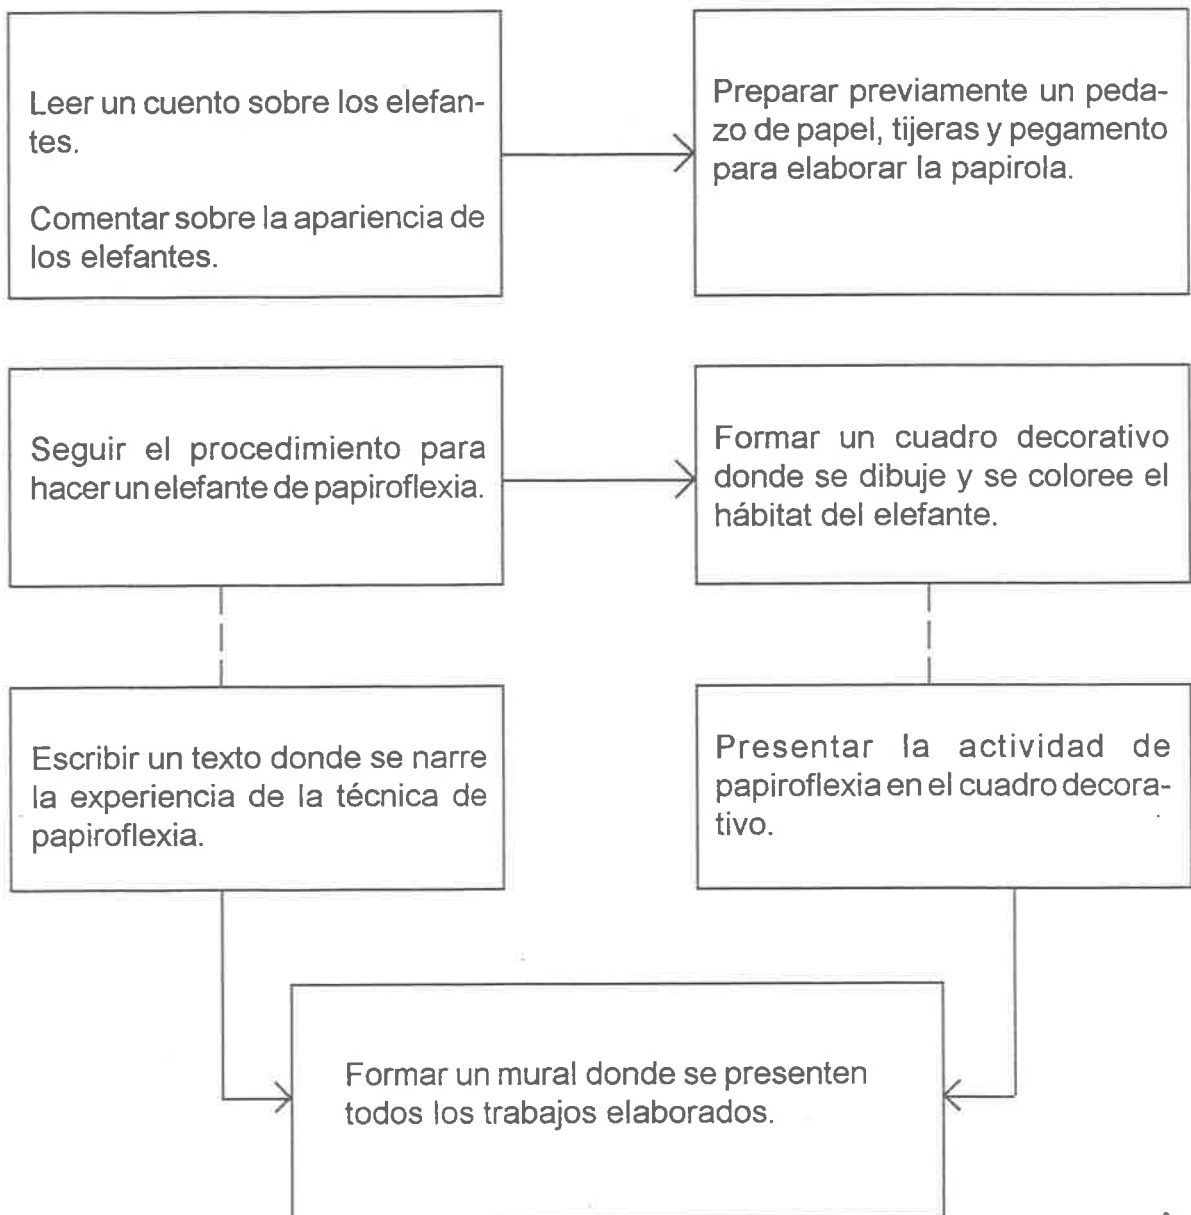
Leer un cuento sobre los elefantes.

Comentar sobre la apariencia de los elefantes.

Preparar previamente un pedazo de papel, tijeras y pegamento para elaborar la papirola.

Seguir el procedimiento para hacer un elefante de papiroflexia.

Formar un cuadro decorativo donde se dibuje y se coloree el hábitat del elefante.

Escribir un texto donde se narre la experiencia de la técnica de papiroflexia.

Presentar la actividad de papiroflexia en el cuadro decorativo.

Formar un mural donde se presenten todos los trabajos elaborados.